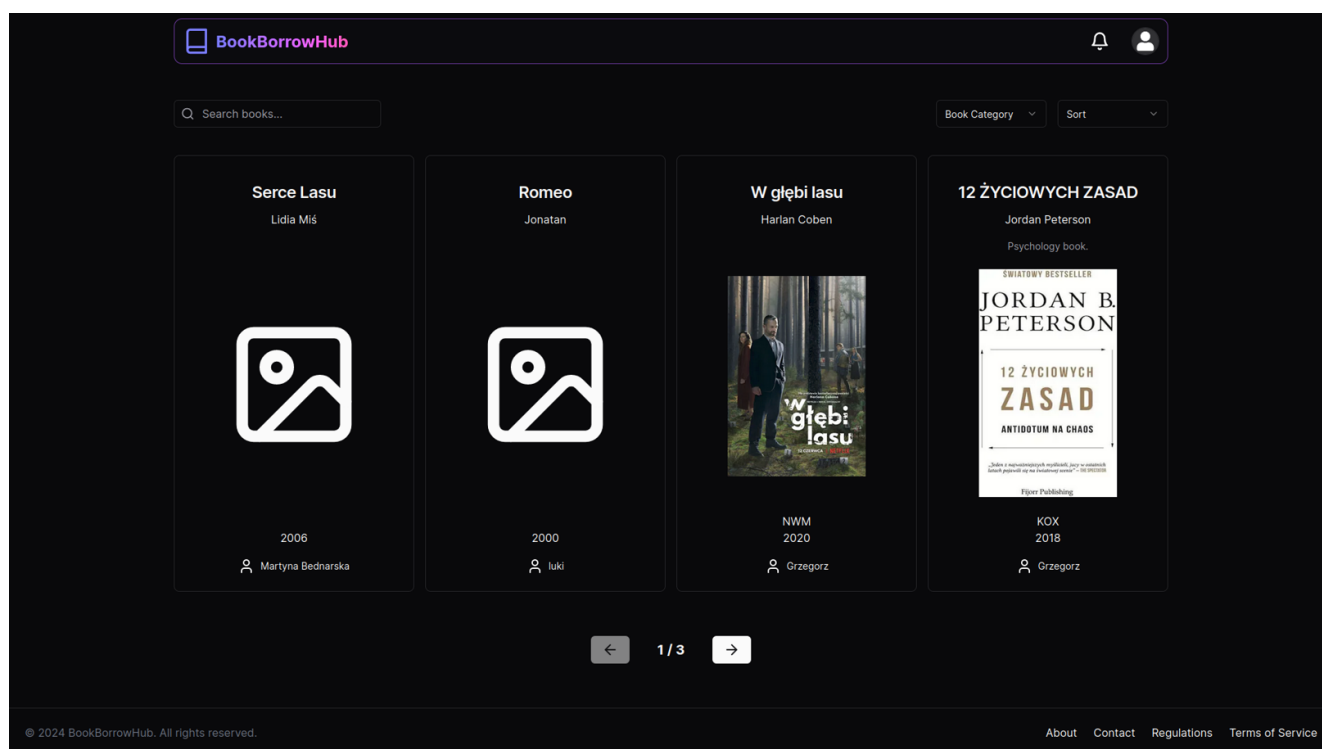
BookBorrowHub

Search books...

Book Category

Sort

Serce Lasu
Lidia Miś
2006
Martyna Bednarska

Romeo
Jonatan
2000
luki

W głębi lasu
Harlan Coben
W głębi lasu
NWM
2020
Grzegorz

12 ŻYCIOWYCH ZASAD
Jordan Peterson
Psychology book.
ŚWIATOWY BESTSELLER
JORDAN B. PETERSON
12 ŻYCIOWYCH ZASAD
ANTIDOTUM NA CHAOS
Fijorr Publishing
KOX
2018
Grzegorz

1 / 3

© 2024 BookBorrowHub. All rights reserved.

About Contact Regulations Terms of Service